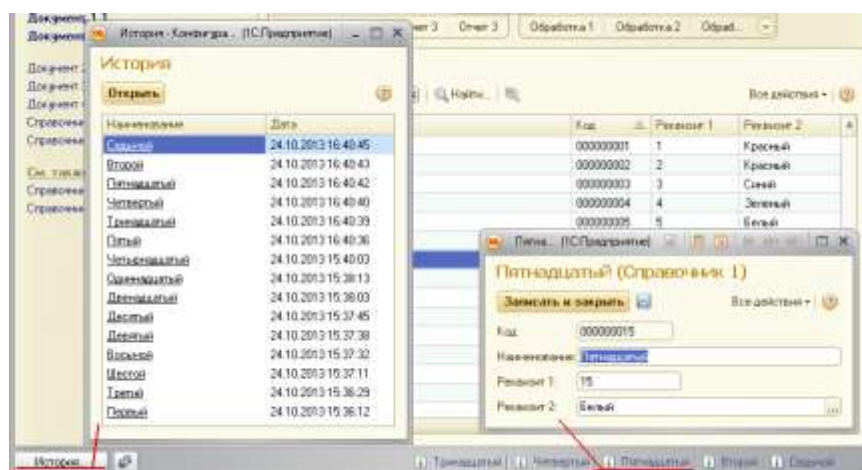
Документ 1.1
Документ
История - Конфигура... (1С:Предприятие)
История
Открыть
| Наименование | Дата |
|---|---|
| Седьмой | 24.10.2013 16:40:45 |
| Второй | 24.10.2013 16:40:43 |
| Пятнадцатый | 24.10.2013 16:40:42 |
| Четвертый | 24.10.2013 16:40:40 |
| Тринадцатый | 24.10.2013 16:40:39 |
| Пятый | 24.10.2013 16:40:36 |
| Четырнадцатый | 24.10.2013 15:40:03 |
| Одиннадцатый | 24.10.2013 15:38:13 |
| Двенадцатый | 24.10.2013 15:38:03 |
| Десятый | 24.10.2013 15:37:45 |
| Девятый | 24.10.2013 15:37:38 |
| Восьмой | 24.10.2013 15:37:32 |
| Шестой | 24.10.2013 15:37:11 |
| Третий | 24.10.2013 15:36:29 |
| Первый | 24.10.2013 15:36:12 |

Документ
Документ
Документ
Справочник
Справочник
См. также
Справочник
Справочник
Отчет 3 Отчет 3 Обработка 1 Обработка 2 Обраб...
Найти...
Все действия
| Код | Реквизит 1 | Реквизит 2 |
|---|---|---|
| 000000001 | 1 | Красный |
| 000000002 | 2 | Красный |
| 000000003 | 3 | Синий |
| 000000004 | 4 | Зеленый |
| 000000005 | 5 | Белый |

Пятна... (1С:Предприятие)
Пятнадцатый (Справочник 1)
Записать и закрыть
Все действия
Код: 000000015
Наименование: Пятнадцатый
Реквизит 1: 15
Реквизит 2: Белый
История...
Тринадцатый Четвертый Пятнадцатый Второй Седьмой